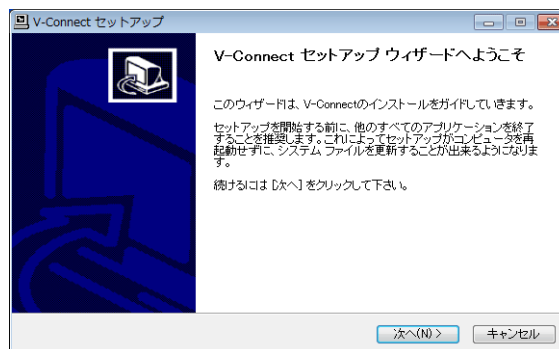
V-Connect セットアップ

V-Connect セットアップ ウィザードへようこそ

このウィザードは、V-Connectのインストールをガイドしていきます。

セットアップを開始する前に、他のすべてのアプリケーションを終了することを推奨します。これによってセットアップがコンピュータを再起動せずに、システム ファイルを更新することが出来るようになります。

続けるには [次へ] をクリックして下さい。

次へ(N) >

キャンセル